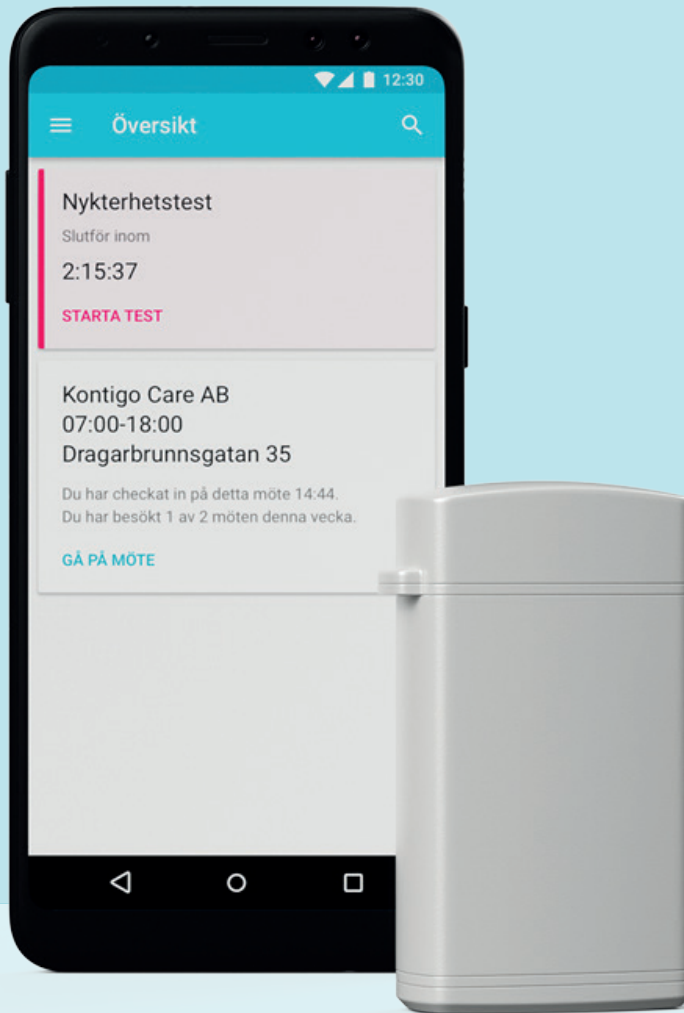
12:30

Översikt

Nykterhetstest

Slutför inom

2:15:37

STARTA TEST

Kontigo Care AB
07:00-18:00
Dragarbrunnsgatan 35

Du har checkat in på detta möte 14:44.
Du har besökt 1 av 2 möten denna vecka.

GÅ PÅ MÖTE